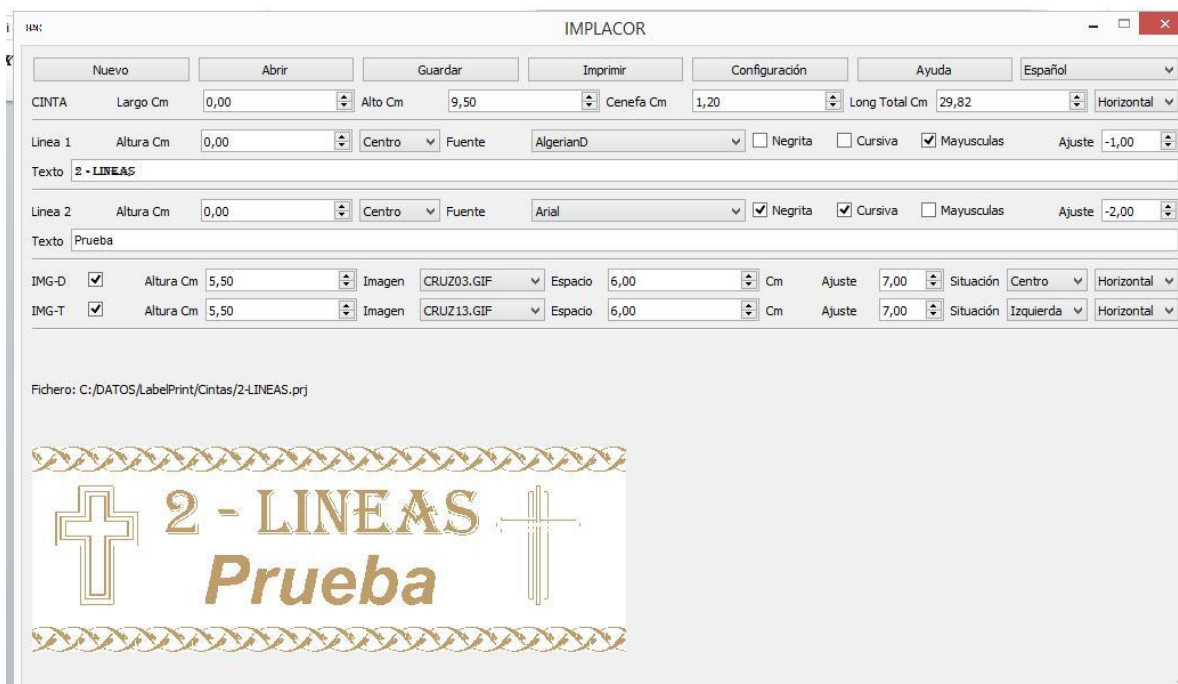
IMPLACOR

Nuevo | Abrir | Guardar | Imprimir | Configuración | Ayuda | Español

CINTA Largo Cm 0,00 Alto Cm 9,50 Cenefa Cm 1,20 Long Total Cm 29,82 Horizontal

Linea 1 Altura Cm 0,00 Centro Fuente AlgerianD Negrita Cursiva Mayusculas Ajuste -1,00
Texto 2 - LINEAS

Linea 2 Altura Cm 0,00 Centro Fuente Arial Negrita Cursiva Mayusculas Ajuste -2,00
Texto Prueba

IMG-D Altura Cm 5,50 Imagen CRUZ03.GIF Espacio 6,00 Cm Ajuste 7,00 Situación Centro Horizontal
IMG-T Altura Cm 5,50 Imagen CRUZ13.GIF Espacio 6,00 Cm Ajuste 7,00 Situación Izquierda Horizontal

Fichero: C:/DATOS/LabelPrint/Cintas/2-LINEAS.prj

2 - LINEAS
Prueba